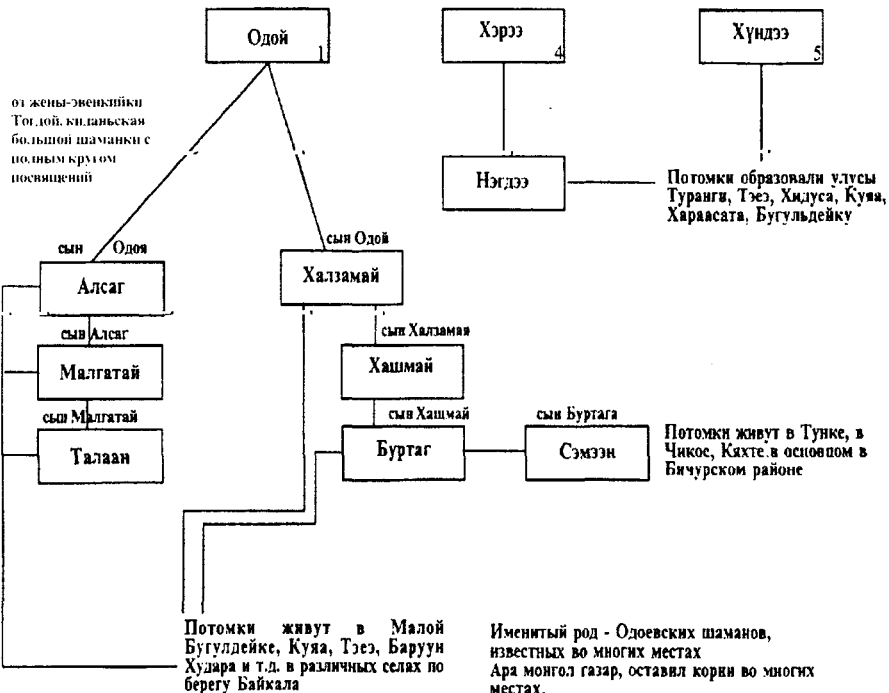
Одой 1

Хэрээ 4

Хүндээ 5

от жены-эвенкийки Тогдой, киданьская большой шаманки с полным кругом посвящений

Нэгдээ

Потомки образовали улусы Туранги, Тэээ, Хидуса, Куяа, Хараасата, Бугульдейку

сын Одоя

Алсаг

сын Одой

Халзамай

сын Алсаг

Малгатай

сын Халзамая

Хашмай

сын Малгатай

Талаан

сын Хашмай

Буртаг

сын Буртага

Сэмээн

Потомки живут в Тунке, в Чикое, Кяхте в основном в Бичурском районе

Потомки живут в Малой Бугулдейке, Куяа, Тэээ, Баруун Худара и т.д. в различных селах по берегу Байкала

Именитый род - Одоевских шаманов, известных во многих местах
Ара монгол газар, оставил корни во многих местах.